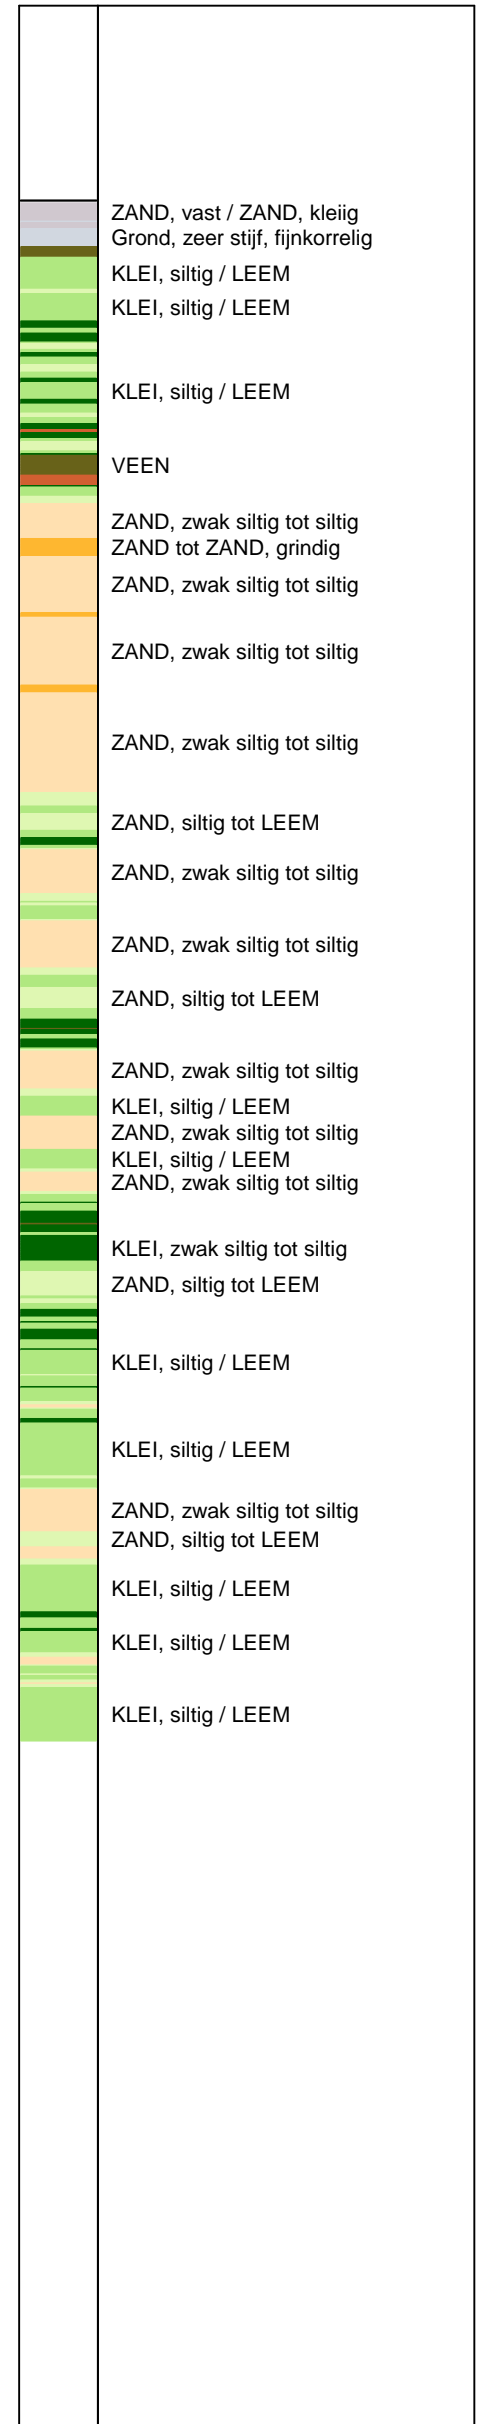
ZAND, vast / ZAND, kleiig
Grond, zeer stijf, fijnkorrelig
KLEI, siltig / LEEM
KLEI, siltig / LEEM
KLEI, siltig / LEEM
VEEN
ZAND, zwak siltig tot siltig
ZAND tot ZAND, grindig
ZAND, zwak siltig tot siltig
ZAND, zwak siltig tot siltig
ZAND, zwak siltig tot siltig
ZAND, siltig tot LEEM
ZAND, zwak siltig tot siltig
ZAND, zwak siltig tot siltig
ZAND, siltig tot LEEM
ZAND, zwak siltig tot siltig
KLEI, siltig / LEEM
ZAND, zwak siltig tot siltig
KLEI, siltig / LEEM
ZAND, zwak siltig tot siltig
KLEI, zwak siltig tot siltig
ZAND, siltig tot LEEM
KLEI, siltig / LEEM
KLEI, siltig / LEEM
ZAND, zwak siltig tot siltig
ZAND, siltig tot LEEM
KLEI, siltig / LEEM
KLEI, siltig / LEEM
KLEI, siltig / LEEM